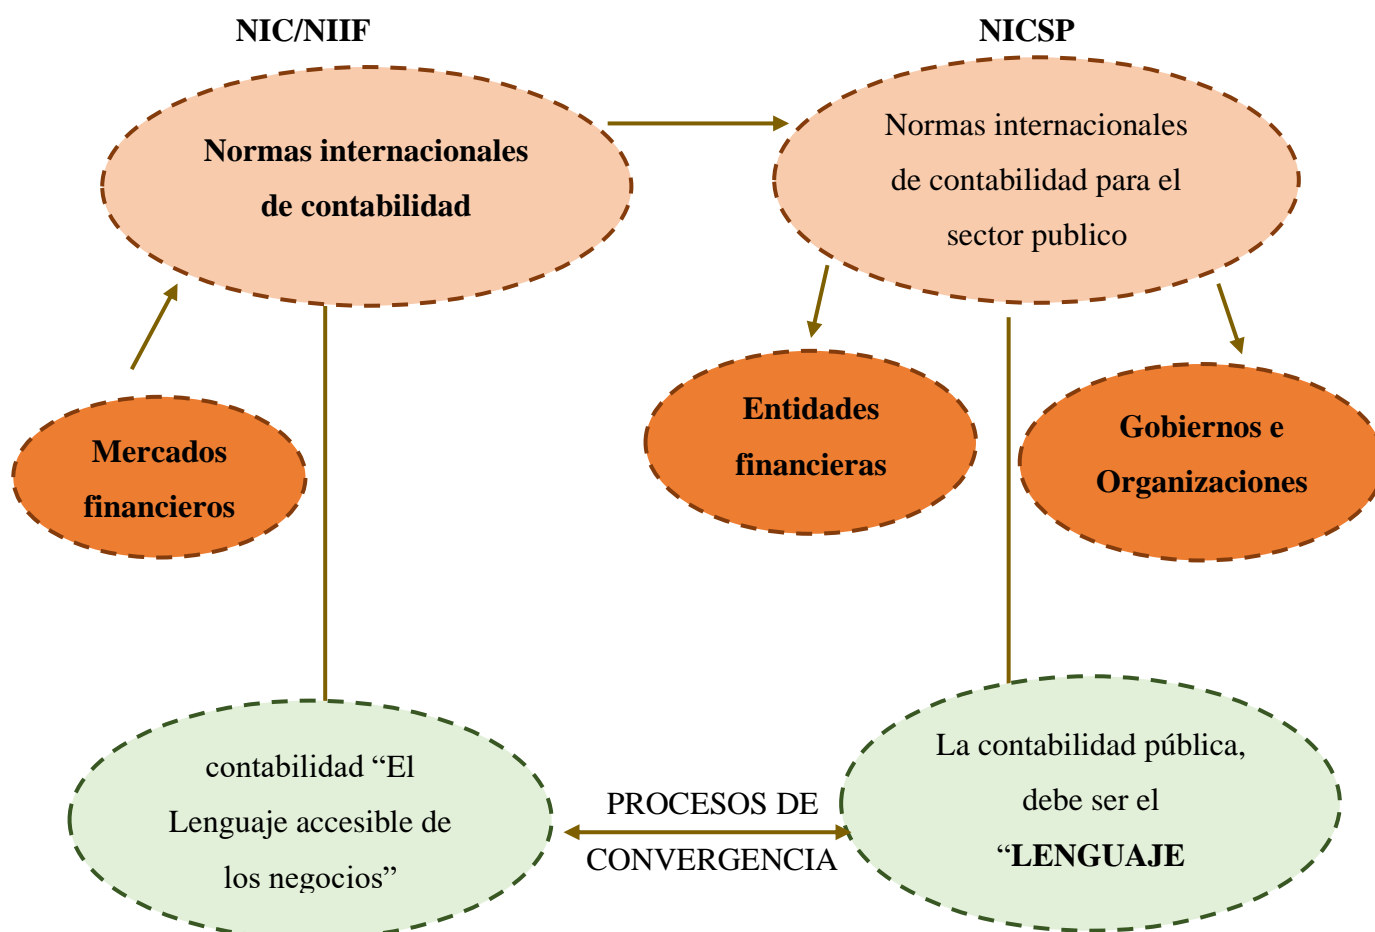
NIC/NIIF

NICSP

Normas internacionales de contabilidad

Normas internacionales de contabilidad para el sector publico

Mercados financieros

Entidades financieras

Gobiernos e Organizaciones

contabilidad “El Lenguaje accesible de los negocios”

PROCESOS DE CONVERGENCIA

La contabilidad pública, debe ser el “LENGUAJE